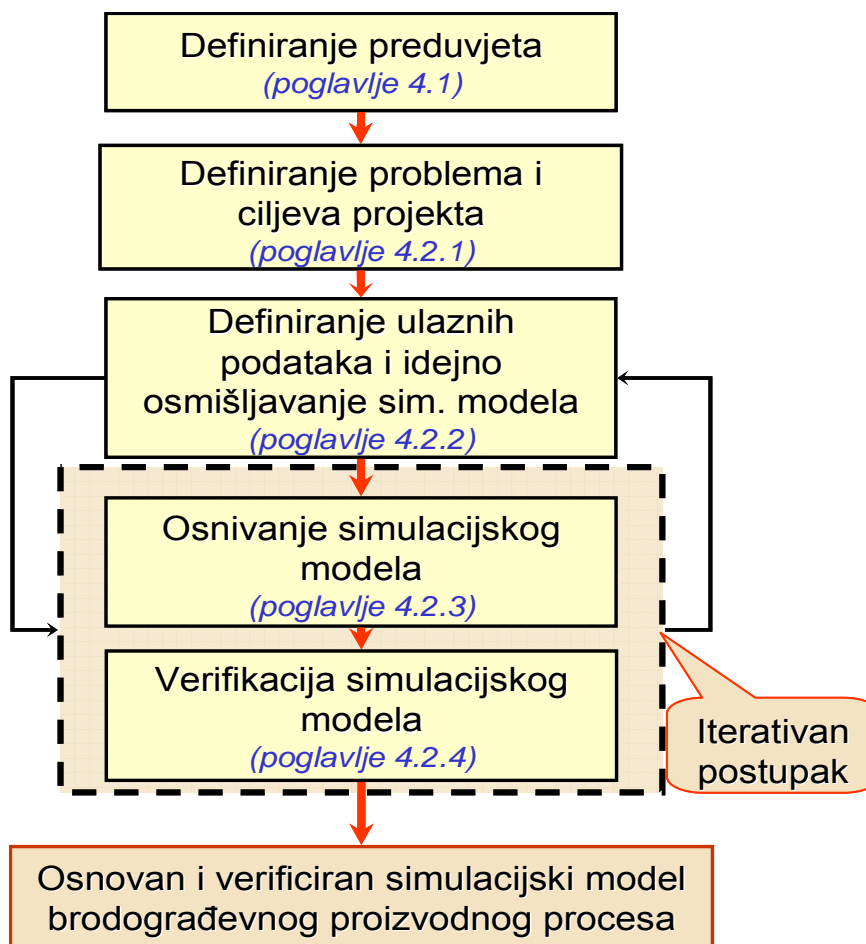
Definiranje preduvjeta
(poglavlje 4.1)

Definiranje problema i ciljeva projekta
(poglavlje 4.2.1)

Definiranje ulaznih podataka i idejno osmišljavanje sim. modela
(poglavlje 4.2.2)

Osnivanje simulacijskog modela
(poglavlje 4.2.3)

Verifikacija simulacijskog modela
(poglavlje 4.2.4)

Iterativan postupak

Osnovan i verificiran simulacijski model brodograđevnog proizvodnog procesa